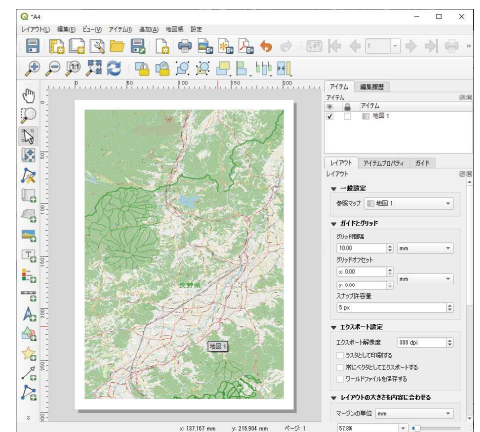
*A4

レイアウト(L) 編集(E) ビュー(V) アイテム(I) 追加(A) 地図帳 設定

1

アイテム 編集履歴

アイテム

アイテム

地図 1

レイアウト アイテムプロパティ ガイド

レイアウト

一般設定

参照マップ 地図 1

ガイドとグリッド

グリッド間隔

10.00 mm

グリッドオフセット

x: 0.00

y: 0.00 mm

スナップ許容量

5 px

エクスポート設定

エクスポート解像度 300 dpi

ラスタとして印刷する

常にベクタとしてエクスポートする

ワールドファイルを保存する

レイアウトの大きさを内容に合わせる

マージンの単位 mm

地図 1

長野県

x: 137.167 mm y: 218.904 mm ページ: 1 57.8%